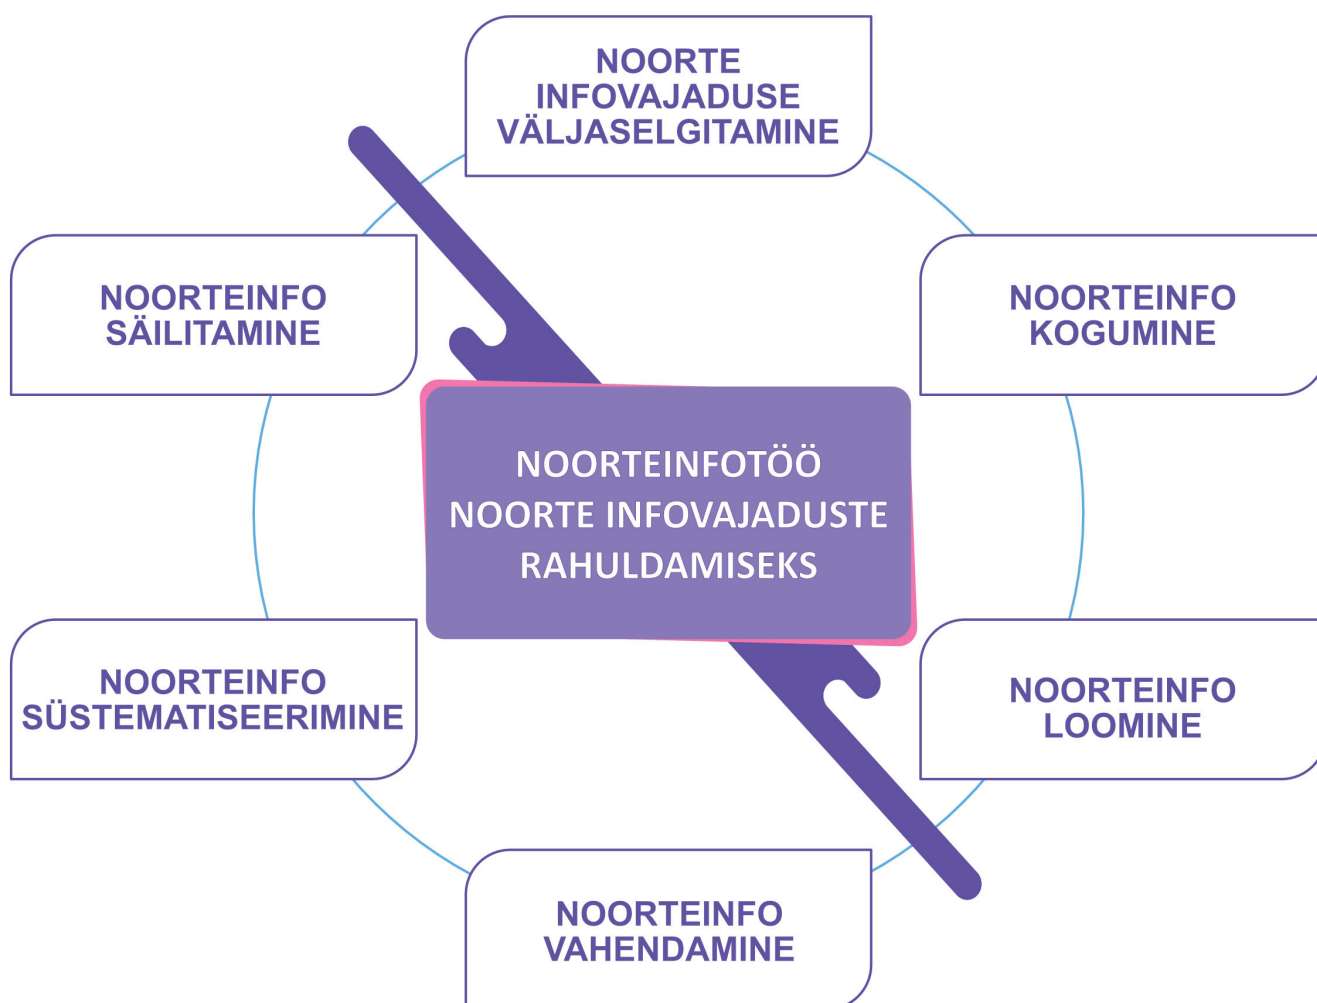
NOORTE INFOVAJADUSE VÄLJASELGITAMINE

NOORTEINFO SÄILITAMINE

NOORTEINFO KOGUMINE

NOORTEINFOTÖÖ NOORTE INFOVAJADUSTE RAHULDAMISEKS

NOORTEINFO SÜSTEMATISEERIMINE

NOORTEINFO LOOMINE

NOORTEINFO VAHENDAMINE